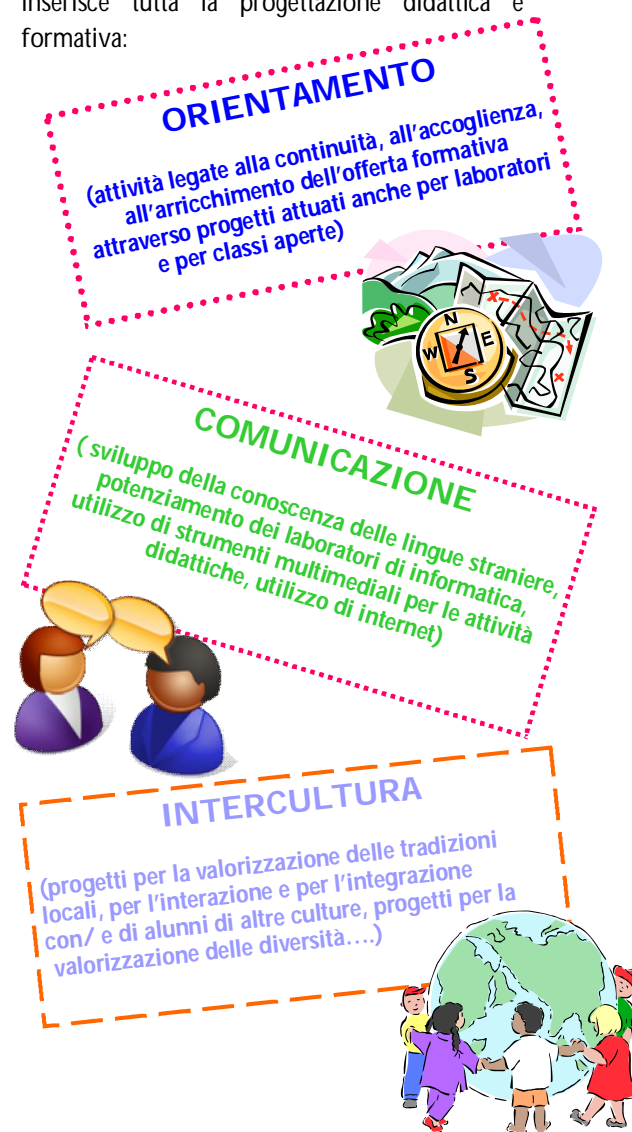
inserisce tutta la progettazione didattica e formativa:

ORIENTAMENTO

(attività legate alla continuità, all'accoglienza, all'arricchimento dell'offerta formativa attraverso progetti attuati anche per laboratori e per classi aperte)

N
W E
S

COMUNICAZIONE

( sviluppo della conoscenza delle lingue straniere, potenziamento dei laboratori di informatica, utilizzo di strumenti multimediali per le attività didattiche, utilizzo di internet)

INTERCULTURA

(progetti per la valorizzazione delle tradizioni locali, per l'interazione e per l'integrazione con/ e di alunni di altre culture, progetti per la valorizzazione delle diversità….)